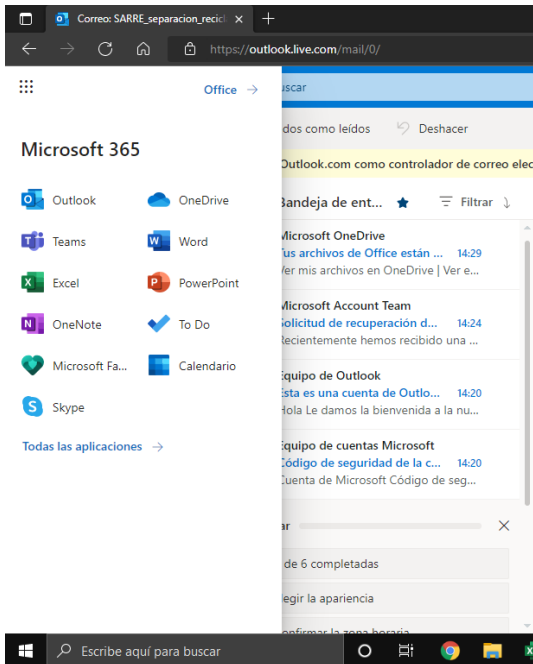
Correo: SARRE_separacion_recicl

https://outlook.live.com/mail/0/

Office →

Microsoft 365

Outlook
OneDrive
Teams
Word
Excel
PowerPoint
OneNote
To Do
Microsoft Fa...
Calendario
Skype

Todas las aplicaciones →

uscar

dos como leídos
Deshacer

Outlook.com como controlador de correo elec

Bandeja de ent...
Filtrar

Microsoft OneDrive
Tus archivos de Office están ... 14:29
Ver mis archivos en OneDrive | Ver e...

Microsoft Account Team
Solicitud de recuperación d... 14:24
Recientemente hemos recibido una ...

Equipo de Outlook
Esta es una cuenta de Outlo... 14:20
Hola Le damos la bienvenida a la nu...

Equipo de cuentas Microsoft
Código de seguridad de la c... 14:20
Cuenta de Microsoft Código de seg...

ar

de 6 completadas

egir la apariencia

onfirmar la zona horaria

Escribe aquí para buscar